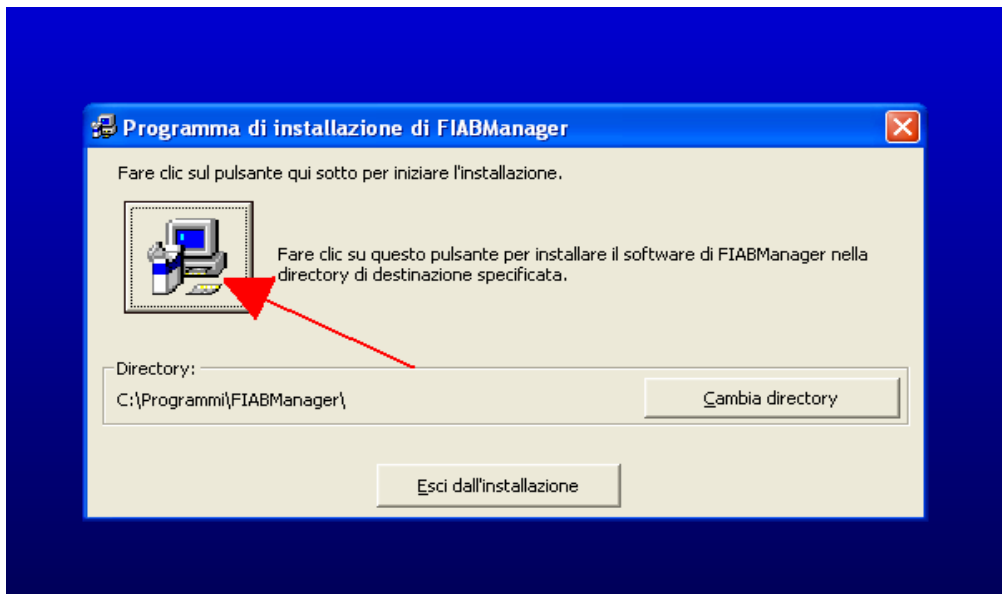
Programma di installazione di FIABManager

Fare clic sul pulsante qui sotto per iniziare l'installazione.

Fare clic su questo pulsante per installare il software di FIABManager nella directory di destinazione specificata.

Directory:

C:\Programmi\FIABManager\

Cambia directory

Esci dall'installazione